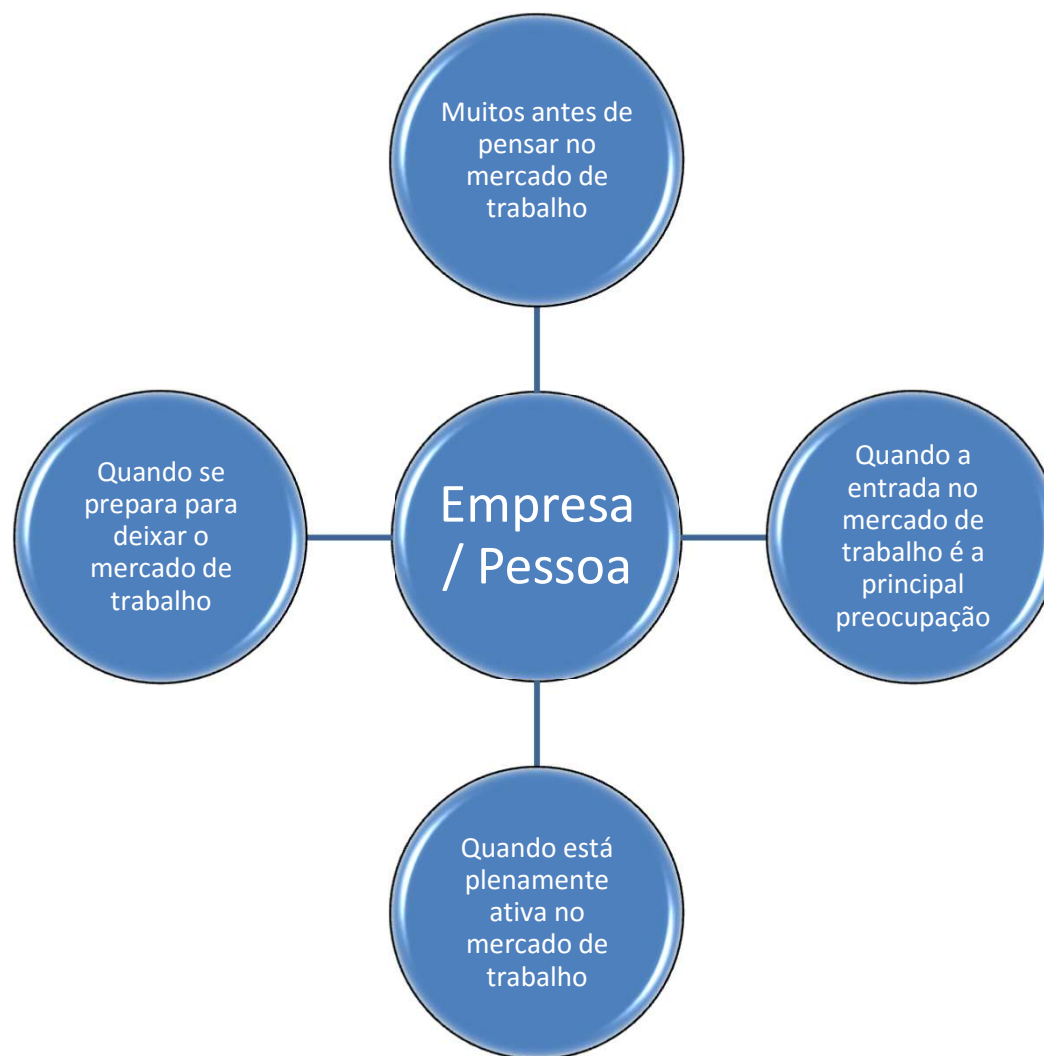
Muitos antes de pensar no mercado de trabalho

Quando se prepara para deixar o mercado de trabalho

Empresa / Pessoa

Quando a entrada no mercado de trabalho é a principal preocupação

Quando está plenamente ativa no mercado de trabalho